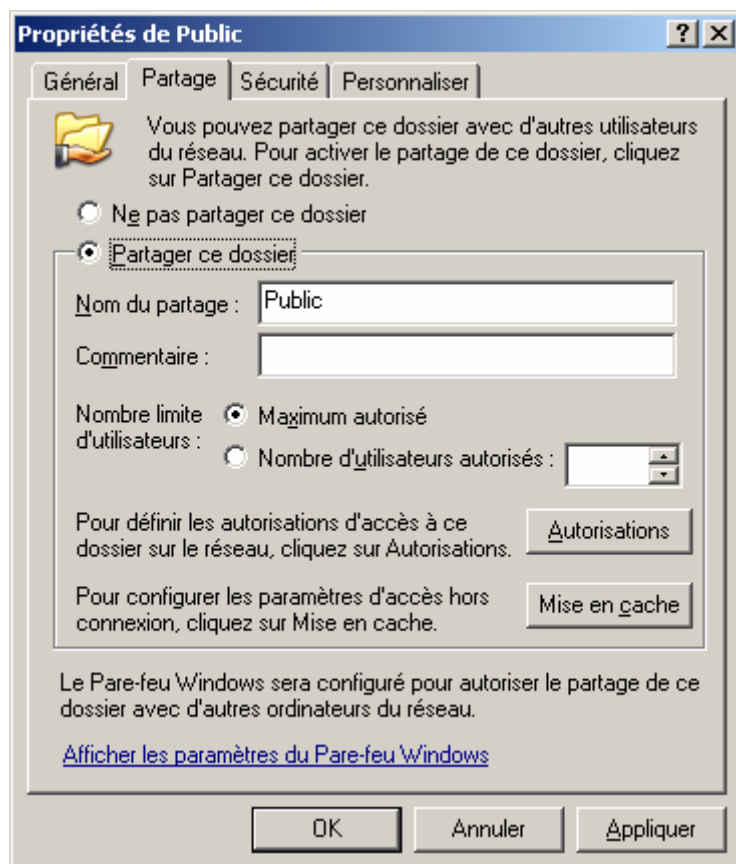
Propriétés de Public

?

Général | Partage | Sécurité | Personnaliser

Vous pouvez partager ce dossier avec d'autres utilisateurs du réseau. Pour activer le partage de ce dossier, cliquez sur Partager ce dossier.

Ne pas partager ce dossier

Partager ce dossier

Nom du partage : Public

Commentaire :

Nombre limite d'utilisateurs :

Maximum autorisé

Nombre d'utilisateurs autorisés :

Pour définir les autorisations d'accès à ce dossier sur le réseau, cliquez sur Autorisations.

Autorisations

Pour configurer les paramètres d'accès hors connexion, cliquez sur Mise en cache.

Mise en cache

Le Pare-feu Windows sera configuré pour autoriser le partage de ce dossier avec d'autres ordinateurs du réseau.

Afficher les paramètres du Pare-feu Windows

OK

Annuler

Appliquer